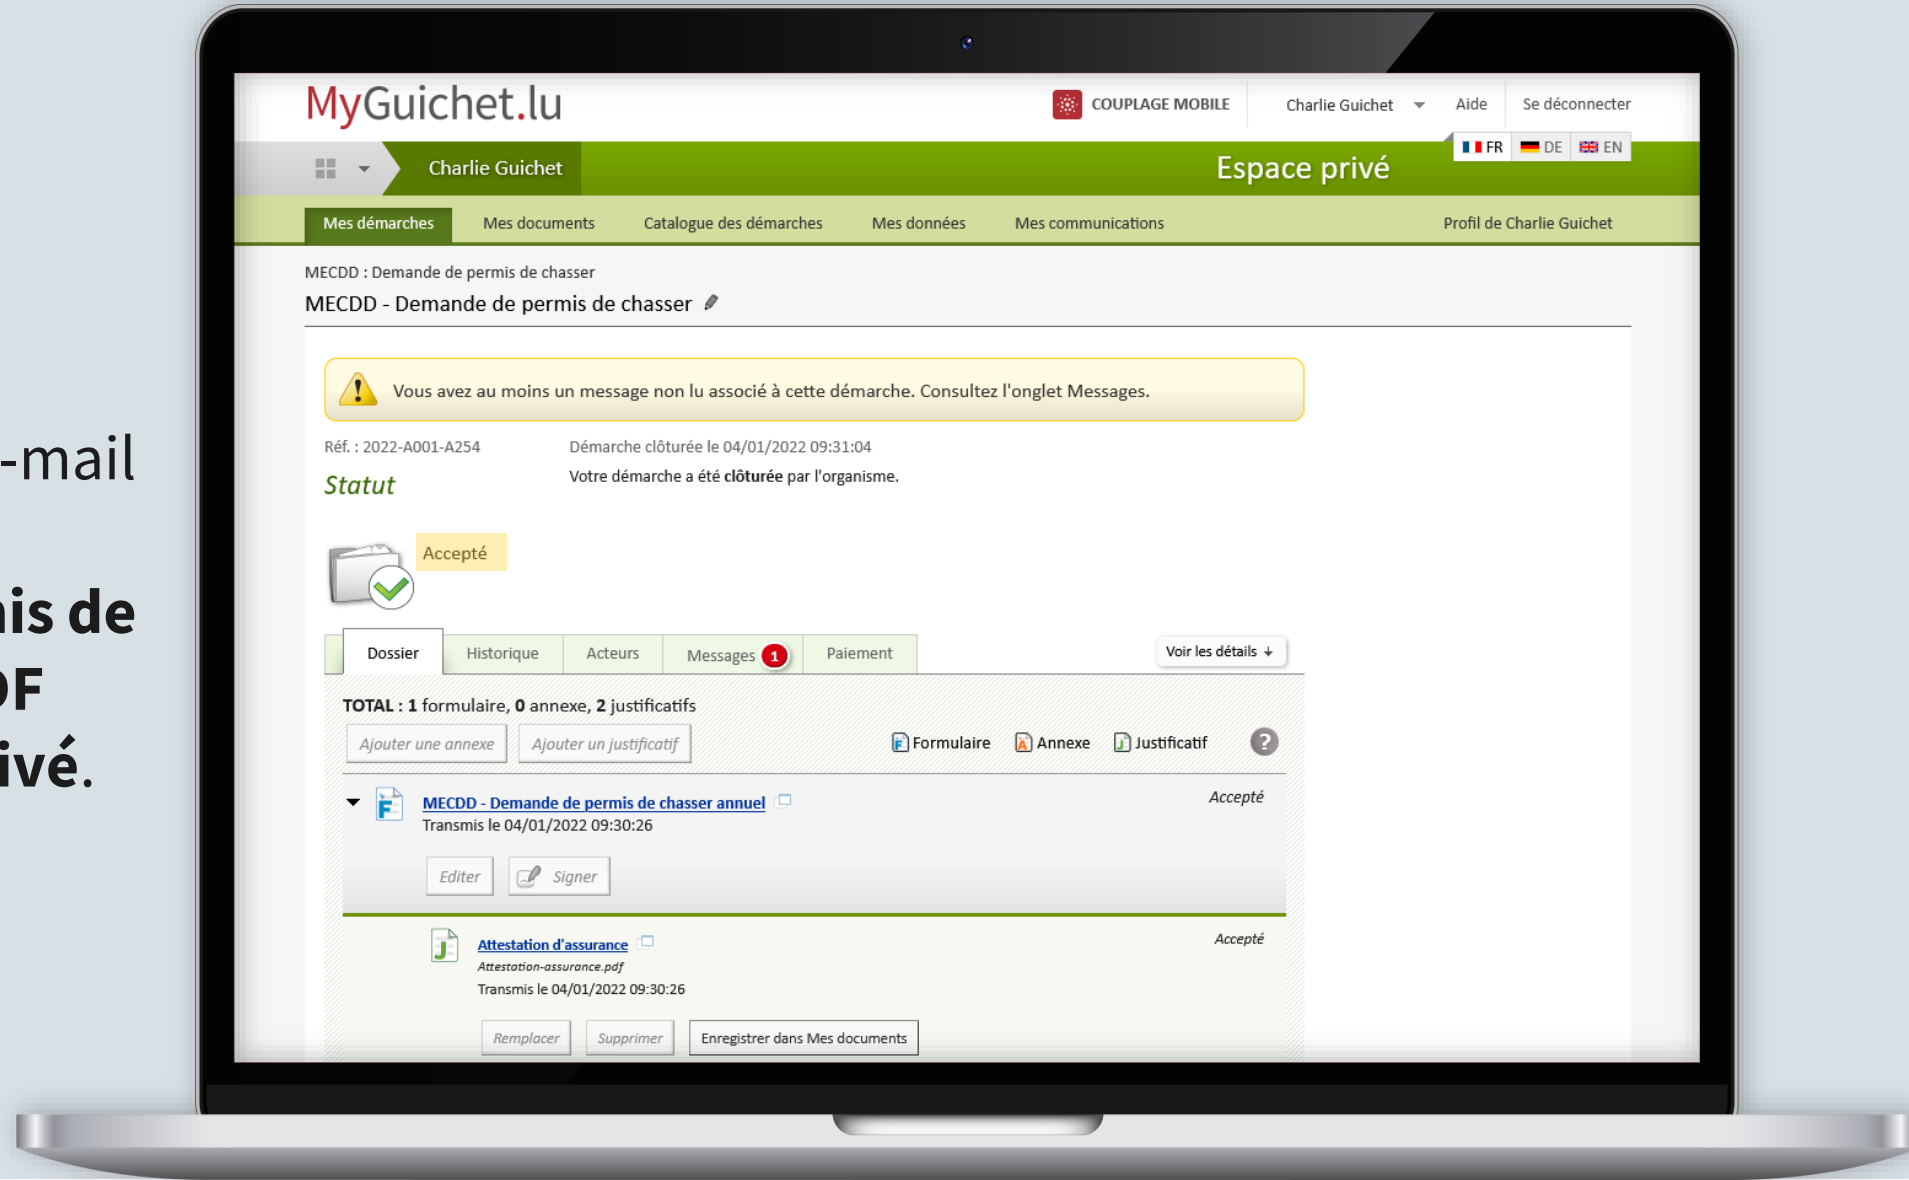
-mail

is de
F
ivé.

MyGuichet.lu

COUPLAGE MOBILE

Charlie Guichet

Aide

Se déconnecter

FR DE EN

Charlie Guichet

Espace privé

Mes démarches

Mes documents

Catalogue des démarches

Mes données

Mes communications

Profil de Charlie Guichet

MECDD : Demande de permis de chasser

MECDD - Demande de permis de chasser

Vous avez au moins un message non lu associé à cette démarche. Consultez l'onglet Messages.

Réf. : 2022-A001-A254

Démarche clôturée le 04/01/2022 09:31:04

Statut

Votre démarche a été **clôturée** par l'organisme.

Accepté

Dossier

Historique

Acteurs

Messages 1

Paiement

Voir les détails

TOTAL : 1 formulaire, 0 annexe, 2 justificatifs

Ajouter une annexe

Ajouter un justificatif

Formulaire

Annexe

Justificatif

MECDD - Demande de permis de chasser annuel

Accepté

Transmis le 04/01/2022 09:30:26

Editer

Signer

Attestation d'assurance

Accepté

Attestation-assurance.pdf

Transmis le 04/01/2022 09:30:26

Remplacer

Supprimer

Enregistrer dans Mes documents